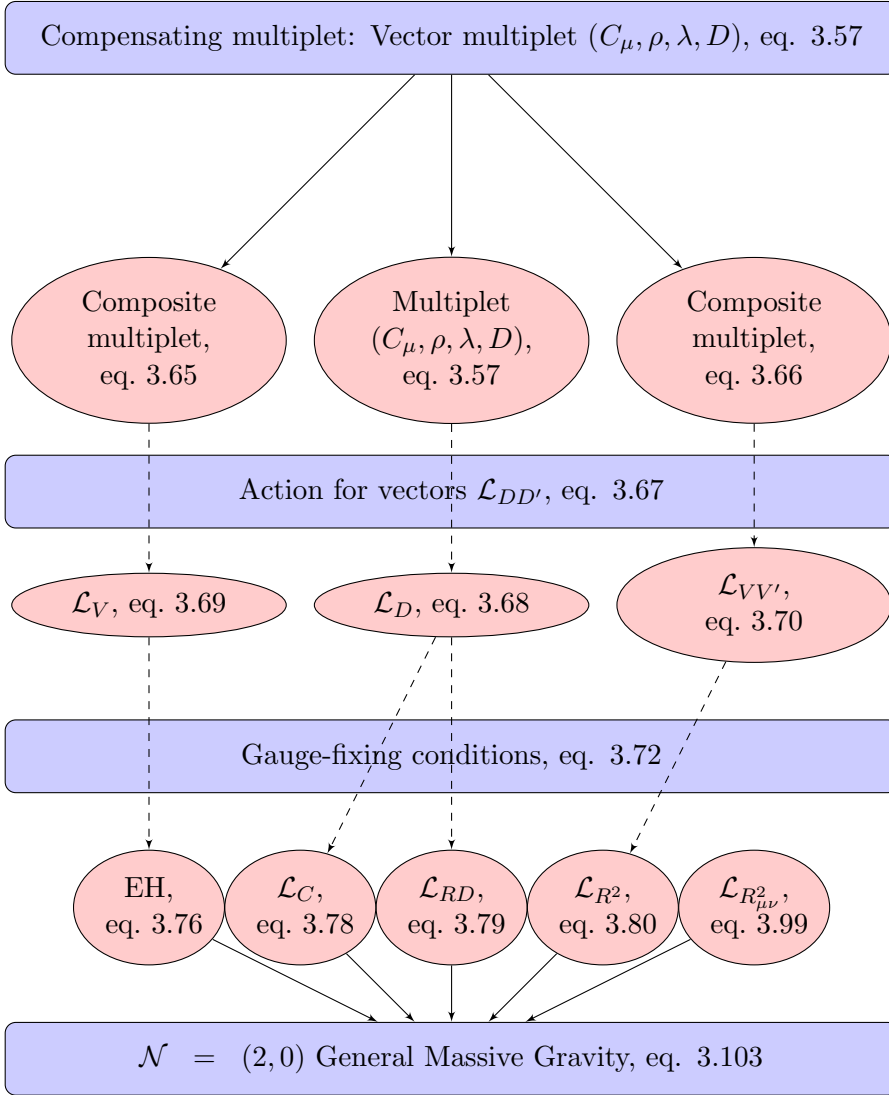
Compensating multiplet: Vector multiplet $(C_\mu, \rho, \lambda, D)$, eq. 3.57

Composite multiplet, eq. 3.65

Multiplet $(C_\mu, \rho, \lambda, D)$, eq. 3.57

Composite multiplet, eq. 3.66

Action for vectors $\mathcal{L}_{DD'}$, eq. 3.67

$\mathcal{L}_V$, eq. 3.69

$\mathcal{L}_D$, eq. 3.68

$\mathcal{L}_{VV'}$, eq. 3.70

Gauge-fixing conditions, eq. 3.72

EH, eq. 3.76

$\mathcal{L}_C$, eq. 3.78

$\mathcal{L}_{RD}$, eq. 3.79

$\mathcal{L}_{R^2}$, eq. 3.80

$\mathcal{L}_{R^2_{\mu\nu}}$, eq. 3.99

$\mathcal{N} = (2,0)$ General Massive Gravity, eq. 3.103